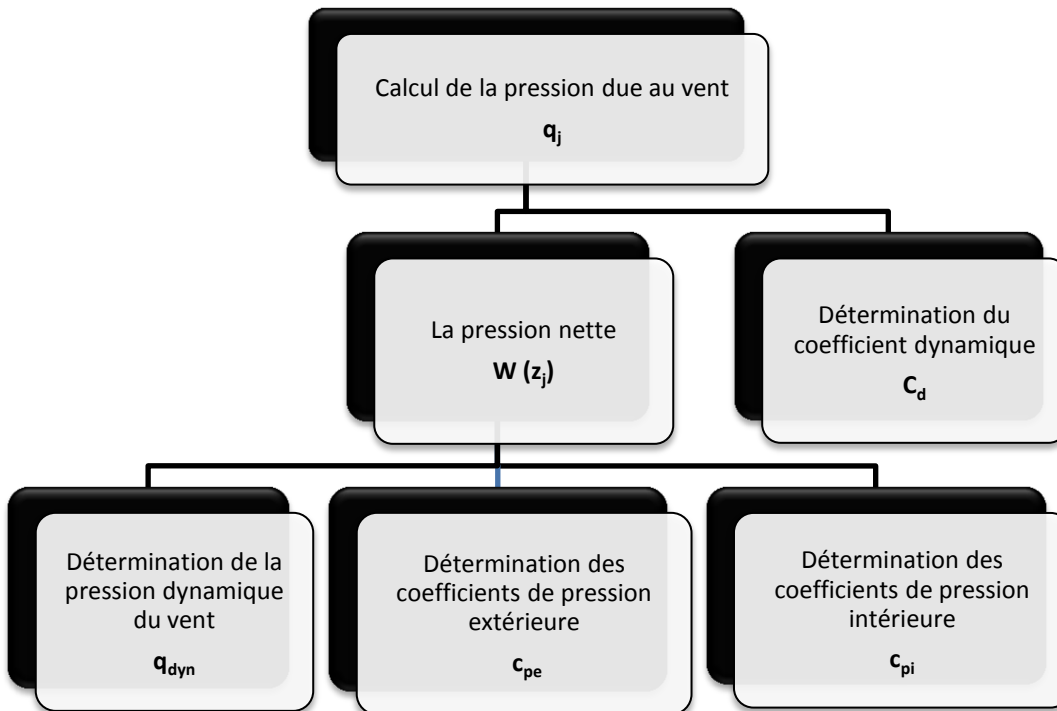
Calcul de la pression due au vent
$q_j$

La pression nette
$W (z_j)$

Détermination du coefficient dynamique
$C_d$

Détermination de la pression dynamique du vent
$q_{dyn}$

Détermination des coefficients de pression extérieure
$c_{pe}$

Détermination des coefficients de pression intérieure
$c_{pi}$